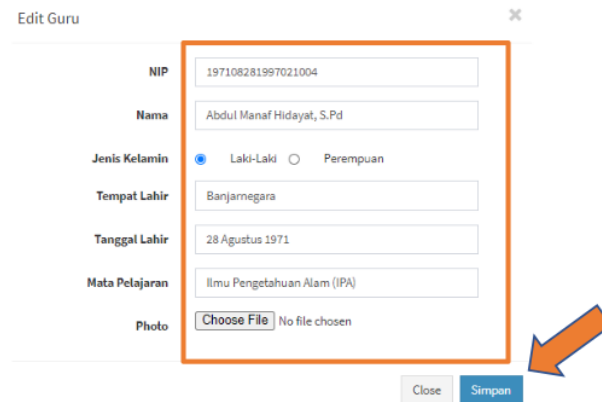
Edit Guru

×

NIP 197108281997021004

Nama Abdul Manaf Hidayat, S.Pd

Jenis Kelamin Laki-Laki Perempuan

Tempat Lahir Banjarnegara

Tanggal Lahir 28 Agustus 1971

Mata Pelajaran Ilmu Pengetahuan Alam (IPA)

Photo Choose File No file chosen

Close Simpan